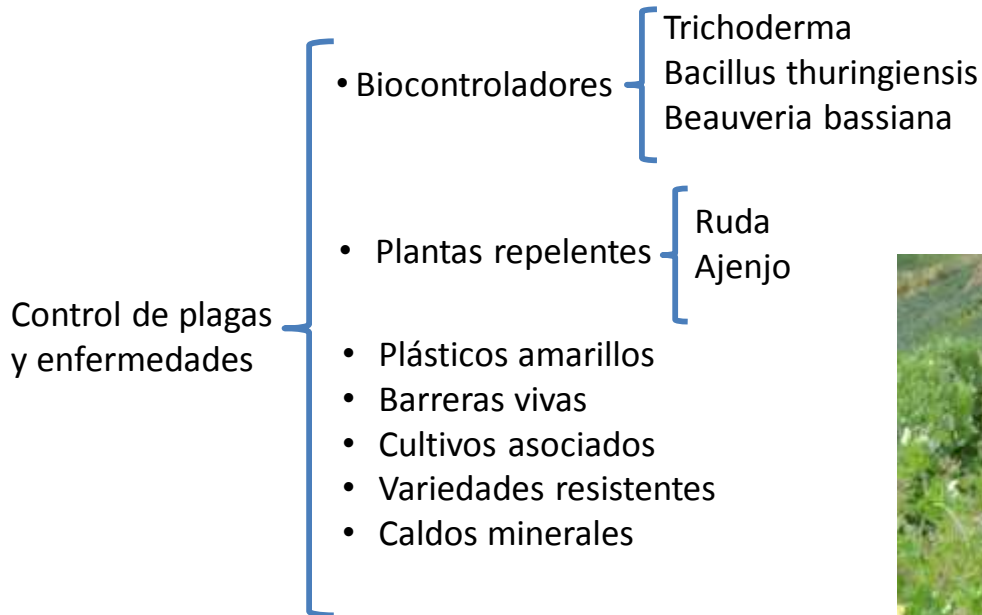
Control de plagas y enfermedades

• Biocontroladores
Trichoderma
Bacillus thuringiensis
Beauveria bassiana

• Plantas repelentes
Ruda
Ajenjo

• Plásticos amarillos
• Barreras vivas
• Cultivos asociados
• Variedades resistentes
• Caldos minerales